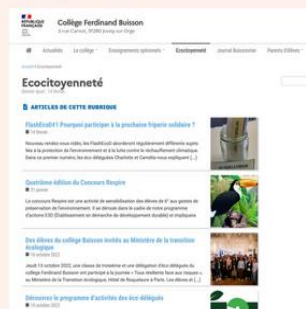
RÉPUBLIQUE FRANÇAISE

Collège Ferdinand Buisson

8 rue Carnot, 91260 Juvisy-sur-Orge

Actualités | Le collège | Enseignements optionnels | Ecocitoyenneté | Journal Buissonnier | Parents d'élèves

Accueil > Ecocitoyenneté

Ecocitoyenneté

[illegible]

ARTICLES DE CETTE RUBRIQUE

FlashEcoN°1 Pourquoi participer à la prochaine friperie solidaire ?

14 février

Nouveau rendez-vous vidéo, les FlashEcoS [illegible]

Quatrième édition du Concours Respire

25 janvier

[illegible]

Des élèves du collège Buisson invités au Ministère de la transition écologique

10 octobre 2022

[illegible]

Découvrez le programme d'activités des éco-délégués

10 octobre 2022